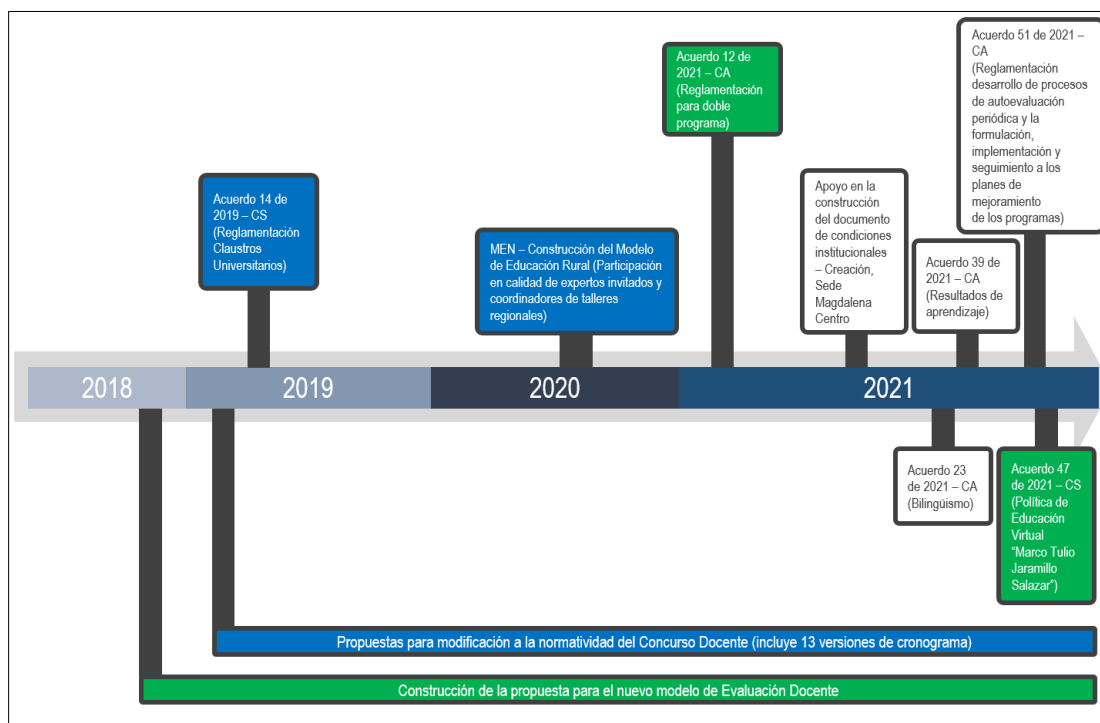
Acuerdo 12 de 2021 – CA (Reglamentación para doble programa)

Acuerdo 51 de 2021 – CA (Reglamentación desarrollo de procesos de autoevaluación periódica y la formulación, implementación y seguimiento a los planes de mejoramiento de los programas)

Acuerdo 14 de 2019 – CS (Reglamentación Claustros Universitarios)

Apoyo en la construcción del documento de condiciones institucionales – Creación, Sede Magdalena Centro

MEN – Construcción del Modelo de Educación Rural (Participación en calidad de expertos invitados y coordinadores de talleres regionales)

Acuerdo 39 de 2021 – CA (Resultados de aprendizaje)

2018

2019

2020

2021

Acuerdo 23 de 2021 – CA (Bilingüismo)

Acuerdo 47 de 2021 – CS (Política de Educación Virtual "Marco Tulio Jaramillo Salazar")

Propuestas para modificación a la normatividad del Concurso Docente (incluye 13 versiones de cronograma)

Construcción de la propuesta para el nuevo modelo de Evaluación Docente